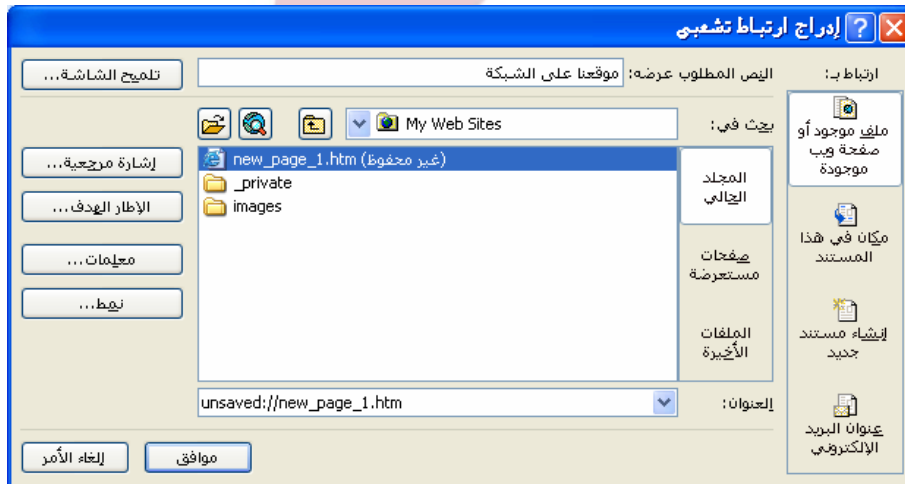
إدراج ارتباط تشعبي

ارتباط بـ:

ملف موجود أو صفحة ويب موجودة

مكان في هذا المستند

إنشاء مستند جديد

عنوان البريد الإلكتروني

النص المطلوب عرضه: موقعنا على الشبكة

تلميح الشاشة...

بحث في: My Web Sites

المجلد الحالي

صفحات مستعرضة

الملفات الأخيرة

new_page_1.htm (غير محفوظ)
_private
images

إشارة مرجعية...

الإطار الهدف...

معلمات...

نمط...

العنوان: unsaved://new_page_1.htm

موافق

إلغاء الأمر